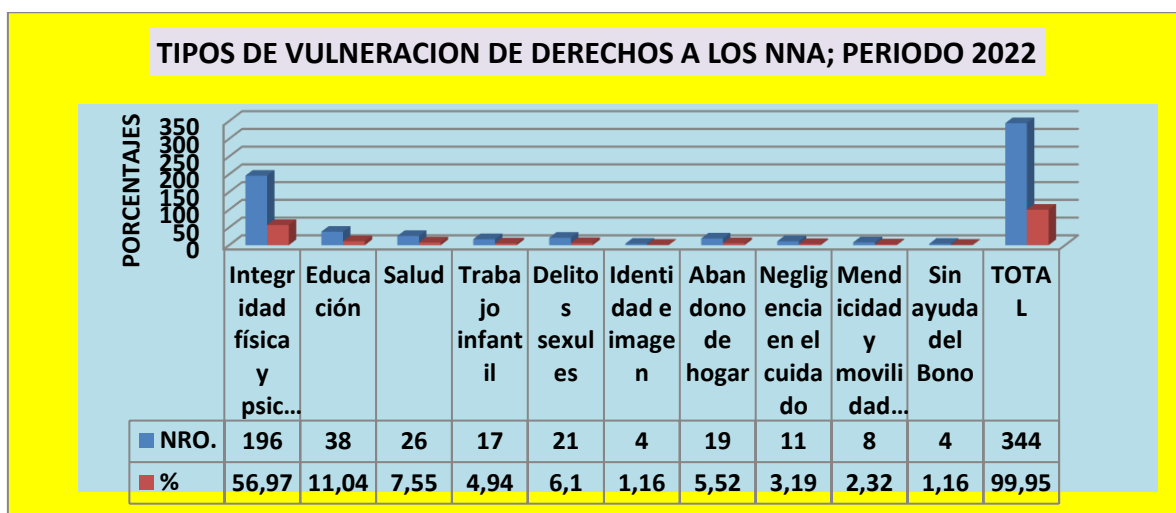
TIPOS DE VULNERACION DE DERECHOS A LOS NNA; PERIODO 2022

PORCENTAJES

350
300
250
200
150
100
50
0

| | Integridad física y psic… | Educación | Salud | Trabajo infantil | Delitos sexules | Identidad e imagen | Abandono de hogar | Negligencia en el cuidado | Mendicidad y movilidad… | Sin ayuda del Bono | TOTAL |
|---|---|---|---|---|---|---|---|---|---|---|---|
| NRO. | 196 | 38 | 26 | 17 | 21 | 4 | 19 | 11 | 8 | 4 | 344 |
| % | 56,97 | 11,04 | 7,55 | 4,94 | 6,1 | 1,16 | 5,52 | 3,19 | 2,32 | 1,16 | 99,95 |